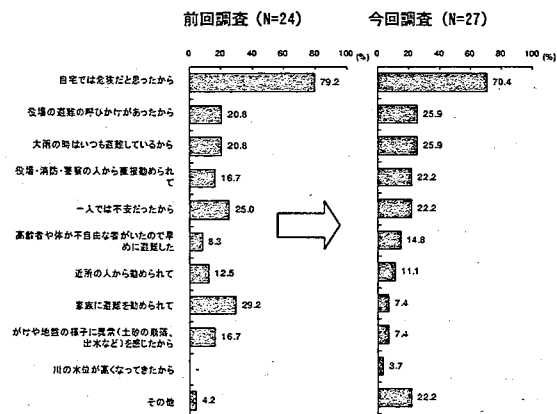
前回調査 (N=24)

今回調査 (N=27)

| | 前回調査 (N=24) | 今回調査 (N=27) |
|---|---|---|
| 自宅では危険だと思ったから | 79.2 | 70.4 |
| 役場の避難の呼びかけがあったから | 20.8 | 25.9 |
| 大雨の時はいつも避難しているから | 20.8 | 25.9 |
| 役場・消防・警察の人から直接勧められて | 16.7 | 22.2 |
| 一人では不安だったから | 25.0 | 22.2 |
| 高齢者や体が不自由な者がいたので早めに避難した | 8.3 | 14.8 |
| 近所の人から勧められて | 12.5 | 11.1 |
| 家族に避難を勧められて | 29.2 | 7.4 |
| がけや地面の様子に異常(土砂の崩落、出水など)を感じたから | 16.7 | 7.4 |
| 川の水位が高くなってきたから | - | 3.7 |
| その他 | 4.2 | 22.2 |

0 20 40 60 80 100 (%)

0 20 40 60 80 100 (%)